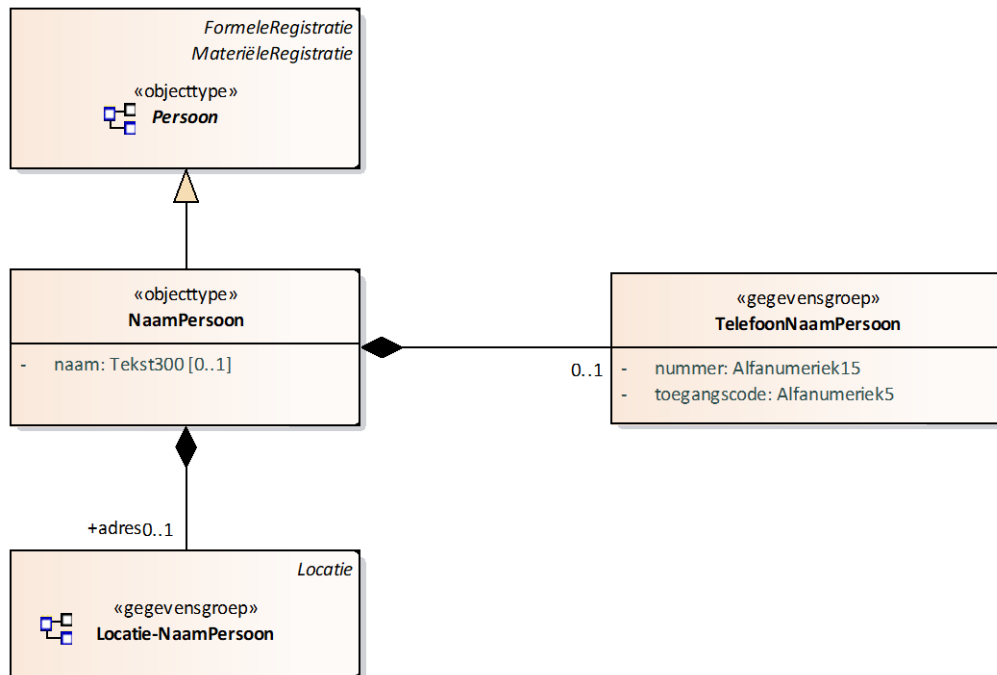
FormeleRegistratie
MateriëleRegistratie
«objecttype»
Persoon

«objecttype»
NaamPersoon
- naam: Tekst300 [0..1]

«gegevensgroep»
TelefoonNaamPersoon
- nummer: Alfanumeriek15
- toegangscode: Alfanumeriek5

0..1

+adres 0..1

Locatie
«gegevensgroep»
Locatie-NaamPersoon